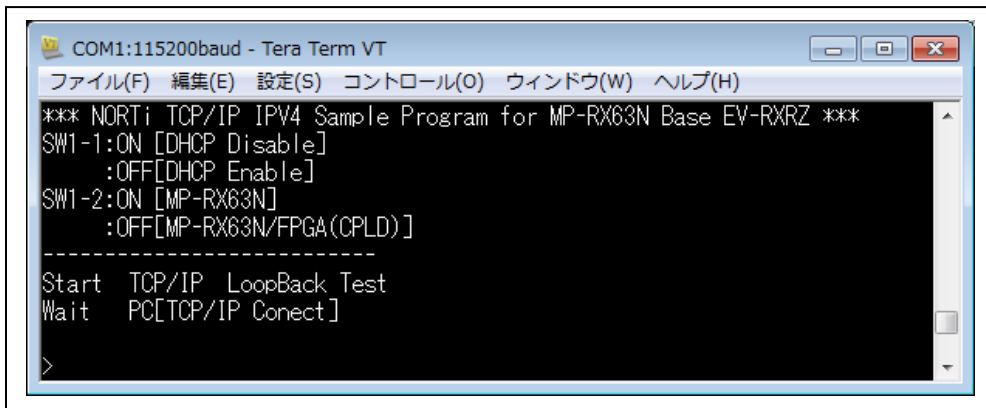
COM1:115200baud - Tera Term VT

ファイル(F) 編集(E) 設定(S) コントロール(O) ウィンドウ(W) ヘルプ(H)

*** NORTi TCP/IP IPV4 Sample Program for MP-RX63N Base EV-RXRZ ***
SW1-1:ON [DHCP Disable]
:OFF[DHCP Enable]
SW1-2:ON [MP-RX63N]
:OFF[MP-RX63N/FPGA(CPLD)]
----------------------------
Start TCP/IP LoopBack Test
Wait PC[TCP/IP Conect]

>